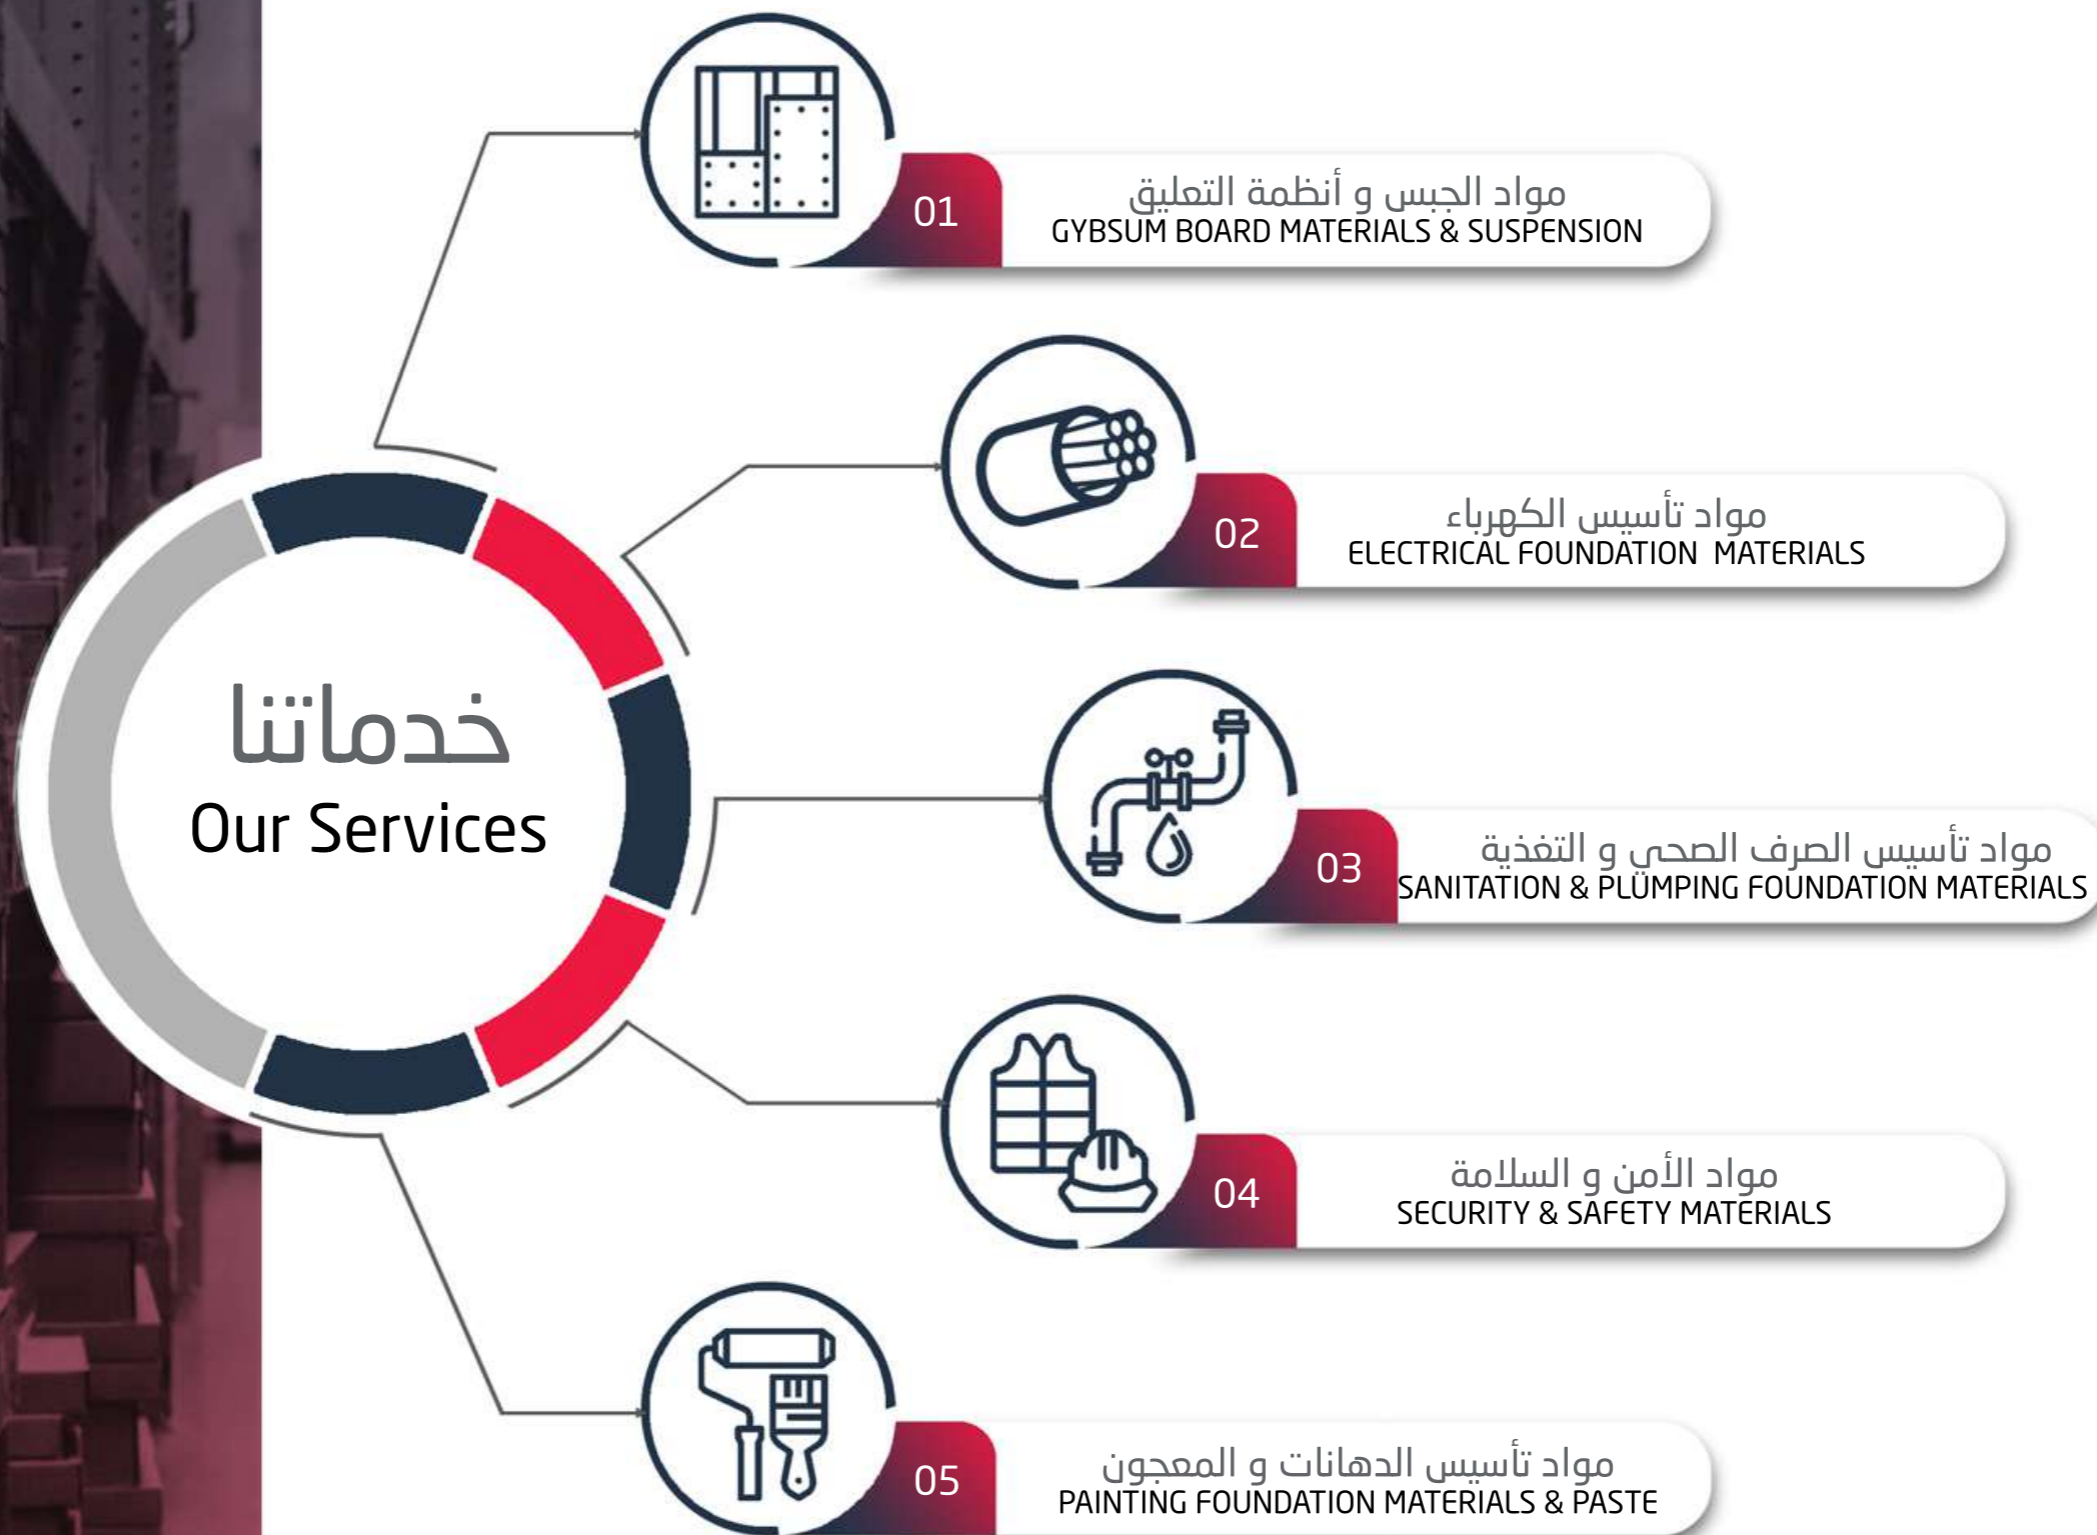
خدماتنا
Our Services

01
مواد الجبس و أنظمة التعليق
GYBSUM BOARD MATERIALS & SUSPENSION

02
مواد تأسيس الكهرباء
ELECTRICAL FOUNDATION MATERIALS

03
مواد تأسيس الصرف الصحي و التغذية
SANITATION & PLUMPING FOUNDATION MATERIALS

04
مواد الأمن و السلامة
SECURITY & SAFETY MATERIALS

05
مواد تأسيس الدهانات و المعجون
PAINTING FOUNDATION MATERIALS & PASTE